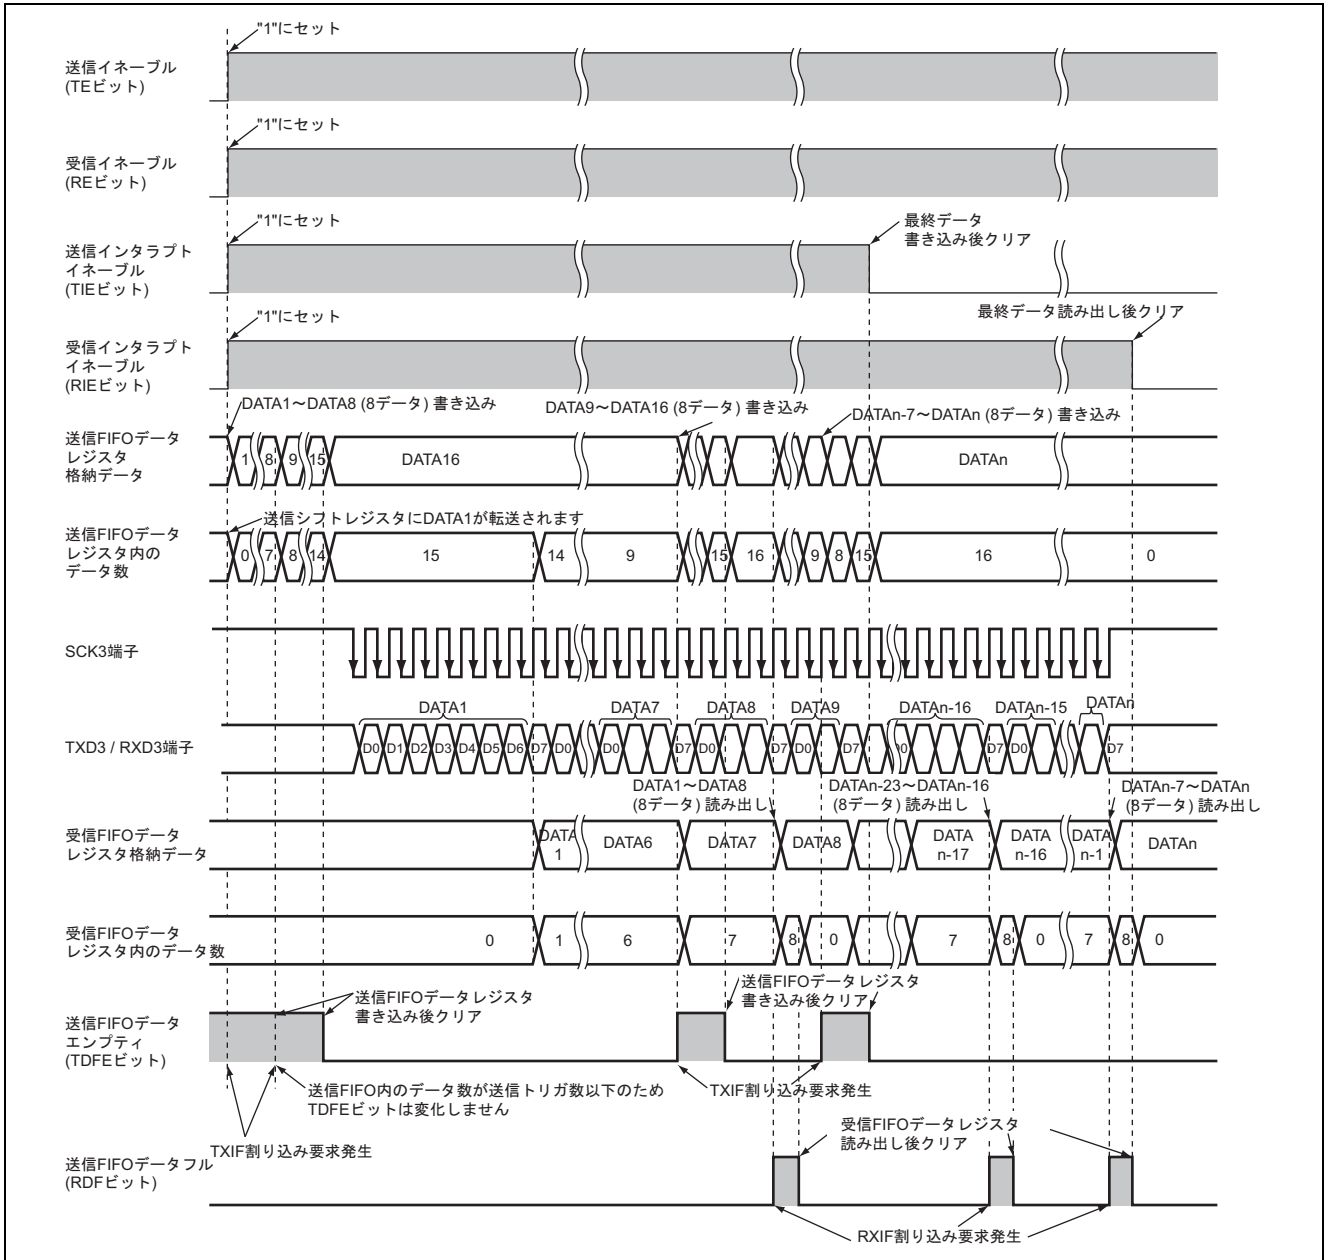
"1"にセット

送信イネーブル
(TEビット)

"1"にセット

受信イネーブル
(REビット)

"1"にセット

最終データ
書き込み後クリア

送信インタラプト
イネーブル
(TIEビット)

"1"にセット

最終データ読み出し後クリア

受信インタラプト
イネーブル
(RIEビット)

DATA1～DATA8 (8データ) 書き込み

DATA9～DATA16 (8データ) 書き込み

DATAn-7～DATAn (8データ) 書き込み

送信FIFOデータ
レジスタ
格納データ

1 8 9 15 DATA16 DATAn

送信シフトレジスタにDATA1が転送されます

送信FIFOデータ
レジスタ内の
データ数

0 7 8 14 15 14 9 15 16 9 8 15 16 0

SCK3端子

DATA1 DATA7 DATA8 DATA9 DATAn-16 DATAn-15 DATAn

TXD3 / RXD3端子

D0 D1 D2 D3 D4 D5 D6 D7 D0 D0 D7 D0 D7 D0 D7 D0 D7 D0 D7

DATA1～DATA8
(8データ) 読み出し

DATAn-23～DATAn-16
(8データ) 読み出し

DATAn-7～DATAn
(8データ) 読み出し

受信FIFOデータ
レジスタ格納データ

DATA 1 DATA6 DATA7 DATA8 DATA n-17 DATA n-16 DATA n-1 DATAn

受信FIFOデータ
レジスタ内のデータ数

0 1 6 7 8 0 7 8 0 7 8 0

送信FIFOデータレジスタ
書き込み後クリア

送信FIFOデータレジスタ
書き込み後クリア

送信FIFOデータ
エンプティ
(TDFEビット)

送信FIFO内のデータ数が送信トリガ数以下のため
TDFEビットは変化しません

TXIF割り込み要求発生

受信FIFOデータレジスタ
読み出し後クリア

TXIF割り込み要求発生

送信FIFOデータフル
(RDFビット)

RXIF割り込み要求発生